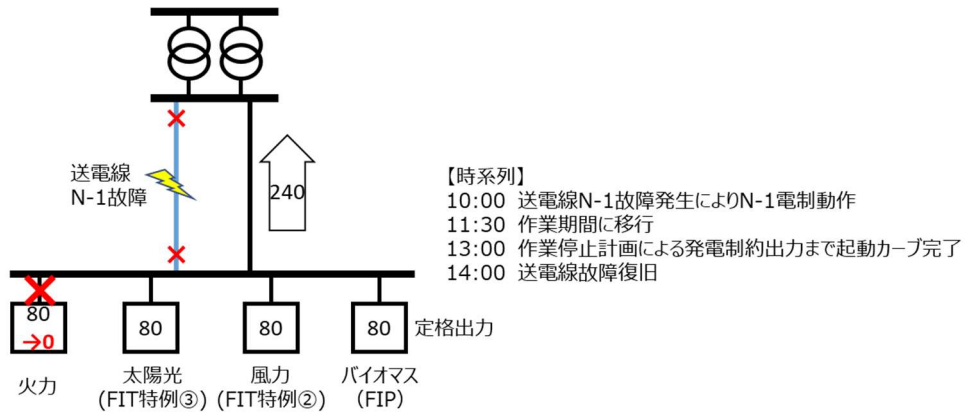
送電線
N-1故障

240

【時系列】
10:00 送電線N-1故障発生によりN-1電制動作
11:30 作業期間に移行
13:00 作業停止計画による発電制約出力まで起動カーブ完了
14:00 送電線故障復旧

80
→0

80

80

80

定格出力

火力

太陽光
(FIT特例③)

風力
(FIT特例②)

バイオマス
(FIP)